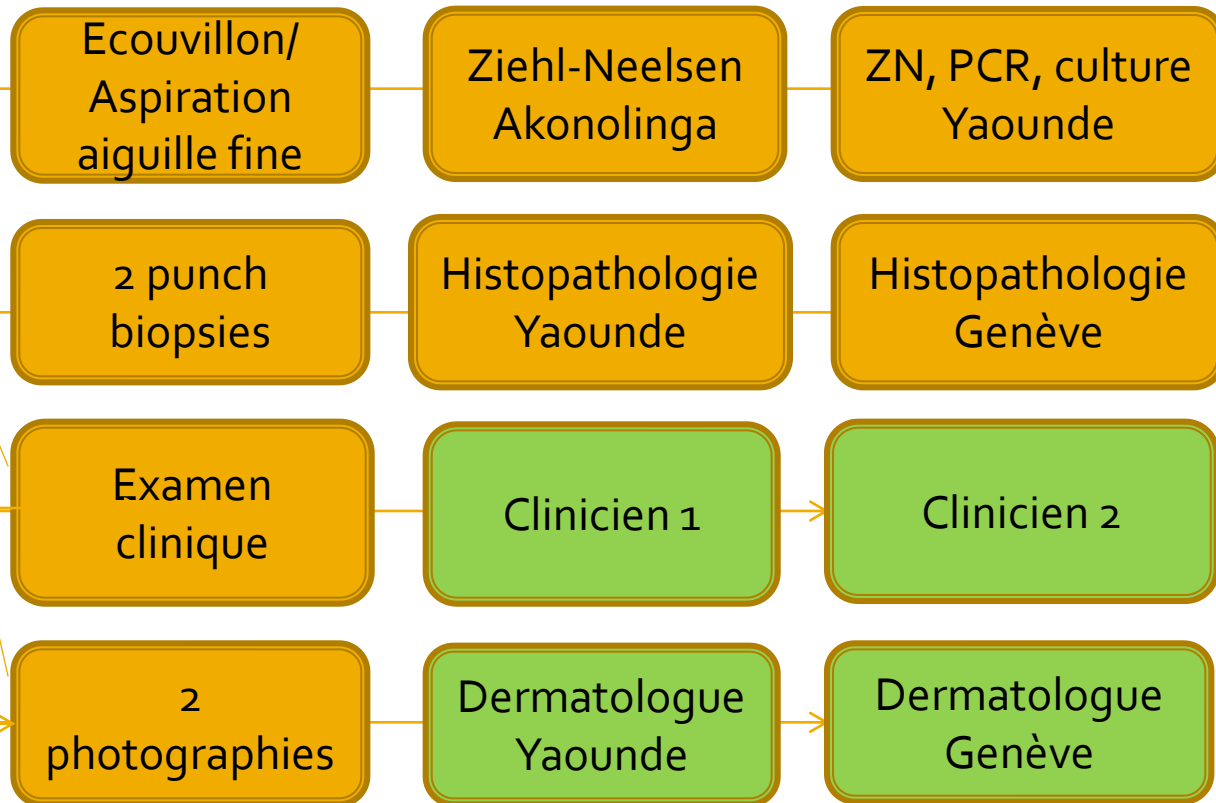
Ecouvillon/ Aspiration aiguille fine

Ziehl-Neelsen Akonolinga

ZN, PCR, culture Yaounde

2 punch biopsies

Histopathologie Yaounde

Histopathologie Genève

Examen clinique

Clinicien 1

Clinicien 2

2 photographies

Dermatologue Yaounde

Dermatologue Genève